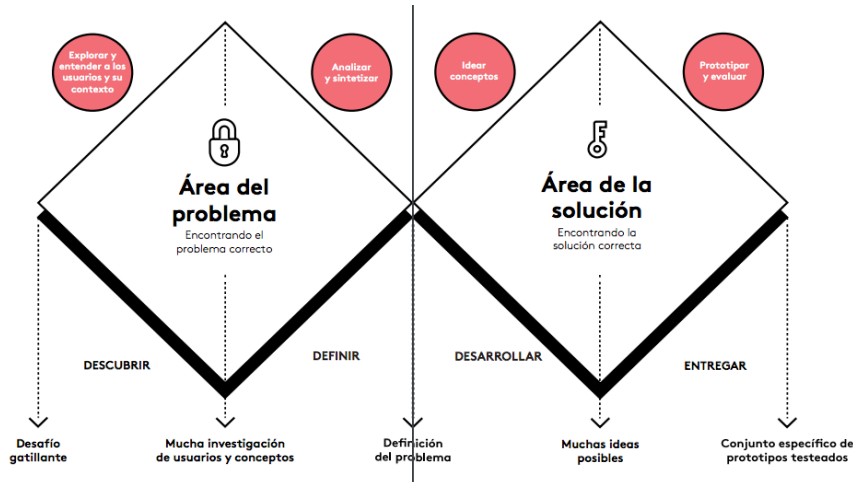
Explorar y entender a los usuarios y su contexto

Analizar y sintetizar

Idear conceptos

Prototipar y evaluar

Área del problema

Encontrando el problema correcto

Área de la solución

Encontrando la solución correcta

DESCUBRIR

DEFINIR

DESARROLLAR

ENTREGAR

Desafío gatillante

Mucha investigación de usuarios y conceptos

Definición del problema

Muchas ideas posibles

Conjunto específico de prototipos testeados